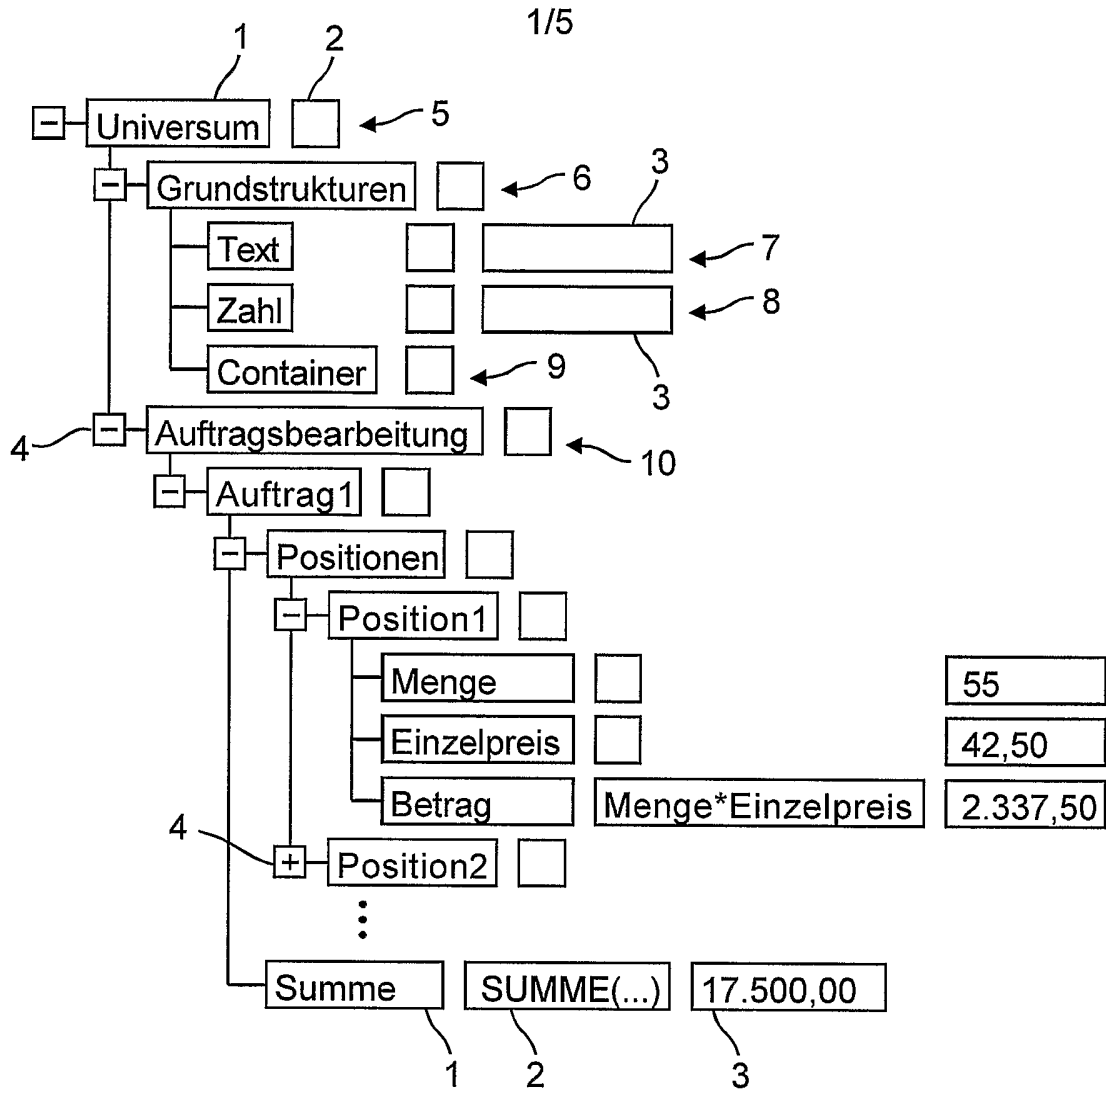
1/5

1 2
− Universum 5
− Grundstrukturen 6
3
Text 7
Zahl 8
Container 9
3
4 − Auftragsbearbeitung 10
− Auftrag1
− Positionen
− Position1
Menge 55
Einzelpreis 42,50
Betrag Menge*Einzelpreis 2.337,50
4 + Position2
⋮
Summe SUMME(...) 17.500,00
1 2 3